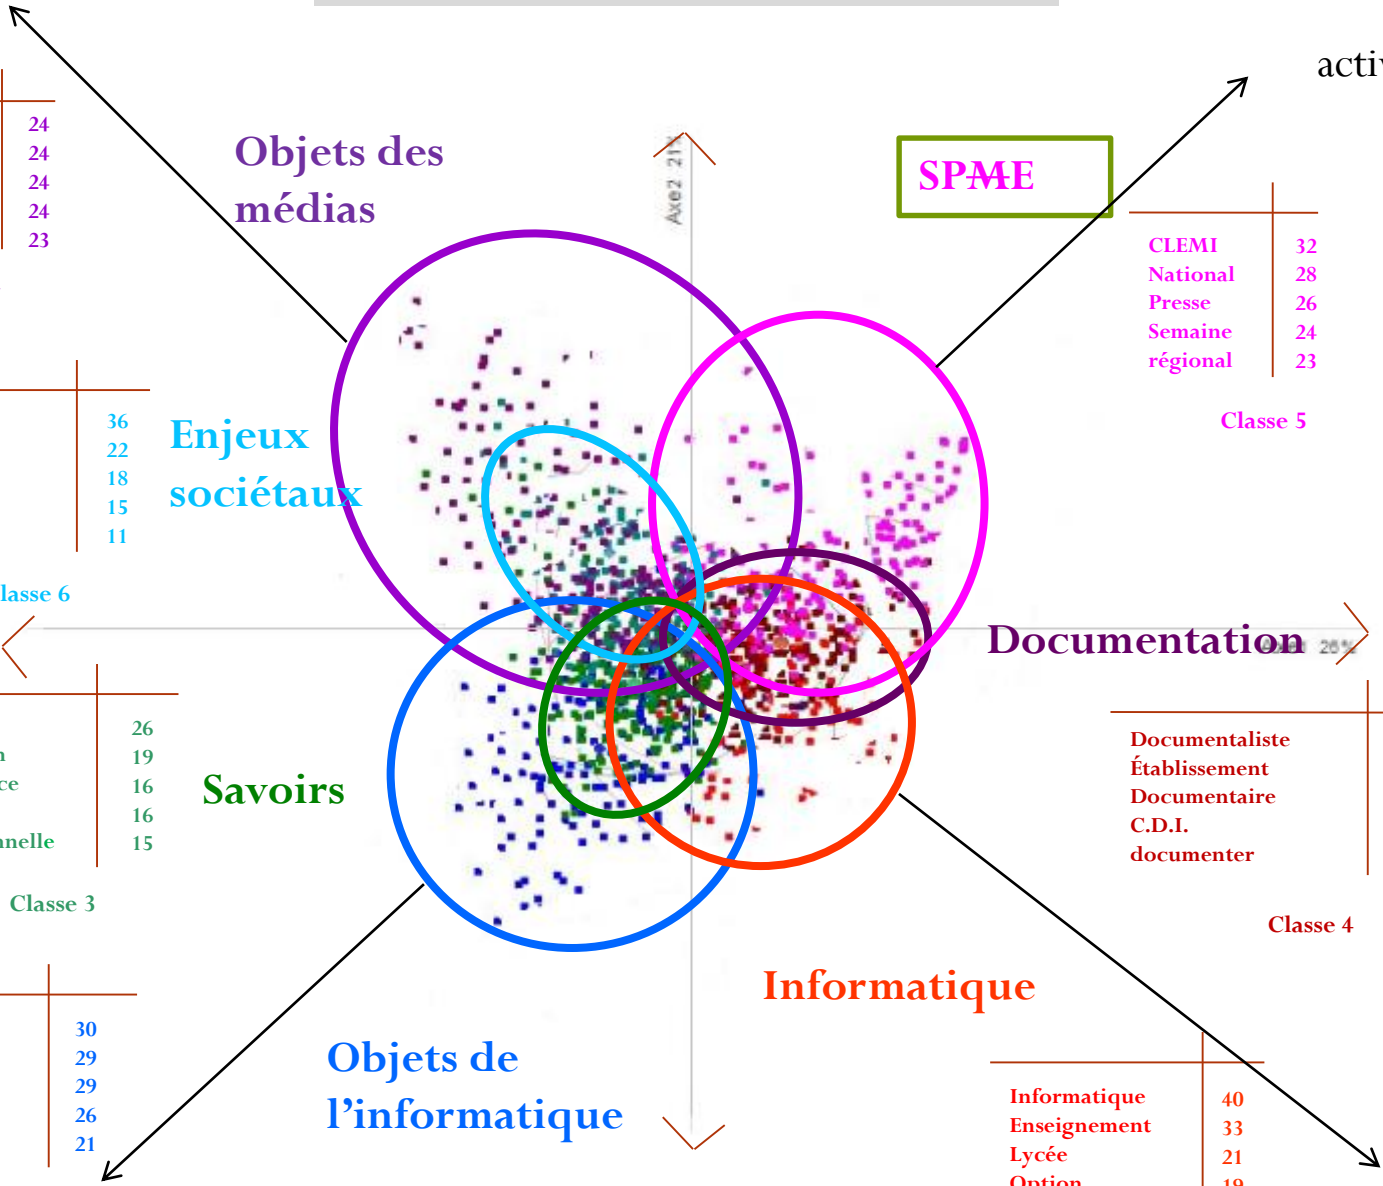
acti

24
24
24
24
23

Objets des médias

Axe2 21%

SPME

| CLEMI | 32 |
|---|---|
| National | 28 |
| Presse | 26 |
| Semaine | 24 |
| régional | 23 |

Classe 5

36
22
18
15
11

Enjeux sociétaux

lasse 6

Documentation

Axe1 26%

26
19
16
16
15

n
ce
nelle

Savoirs

Classe 3

| Documentaliste |
|---|
| Établissement |
| Documentaire |
| C.D.I. |
| documenter |

Classe 4

Informatique

30
29
29
26
21

Objets de l'informatique

| Informatique | 40 |
|---|---|
| Enseignement | 33 |
| Lycée | 21 |
| Option | 19 |